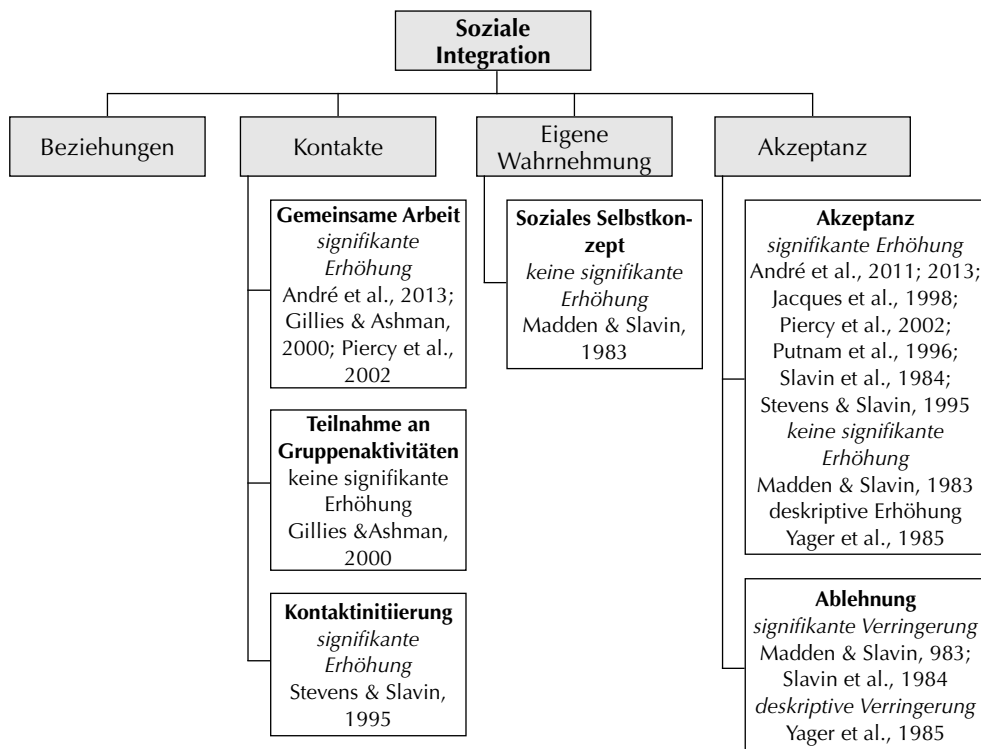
Soziale Integration

Beziehungen

Kontakte

Eigene Wahrnehmung

Akzeptanz

Gemeinsame Arbeit
signifikante Erhöhung
André et al., 2013; Gillies & Ashman, 2000; Piercy et al., 2002

Teilnahme an Gruppenaktivitäten
keine signifikante Erhöhung
Gillies &Ashman, 2000

Kontaktinitiierung
signifikante Erhöhung
Stevens & Slavin, 1995

Soziales Selbstkonzept
keine signifikante Erhöhung
Madden & Slavin, 1983

Akzeptanz
signifikante Erhöhung
André et al., 2011; 2013; Jacques et al., 1998; Piercy et al., 2002; Putnam et al., 1996; Slavin et al., 1984; Stevens & Slavin, 1995
keine signifikante Erhöhung
Madden & Slavin, 1983
deskriptive Erhöhung
Yager et al., 1985

Ablehnung
signifikante Verringerung
Madden & Slavin, 983; Slavin et al., 1984
deskriptive Verringerung
Yager et al., 1985